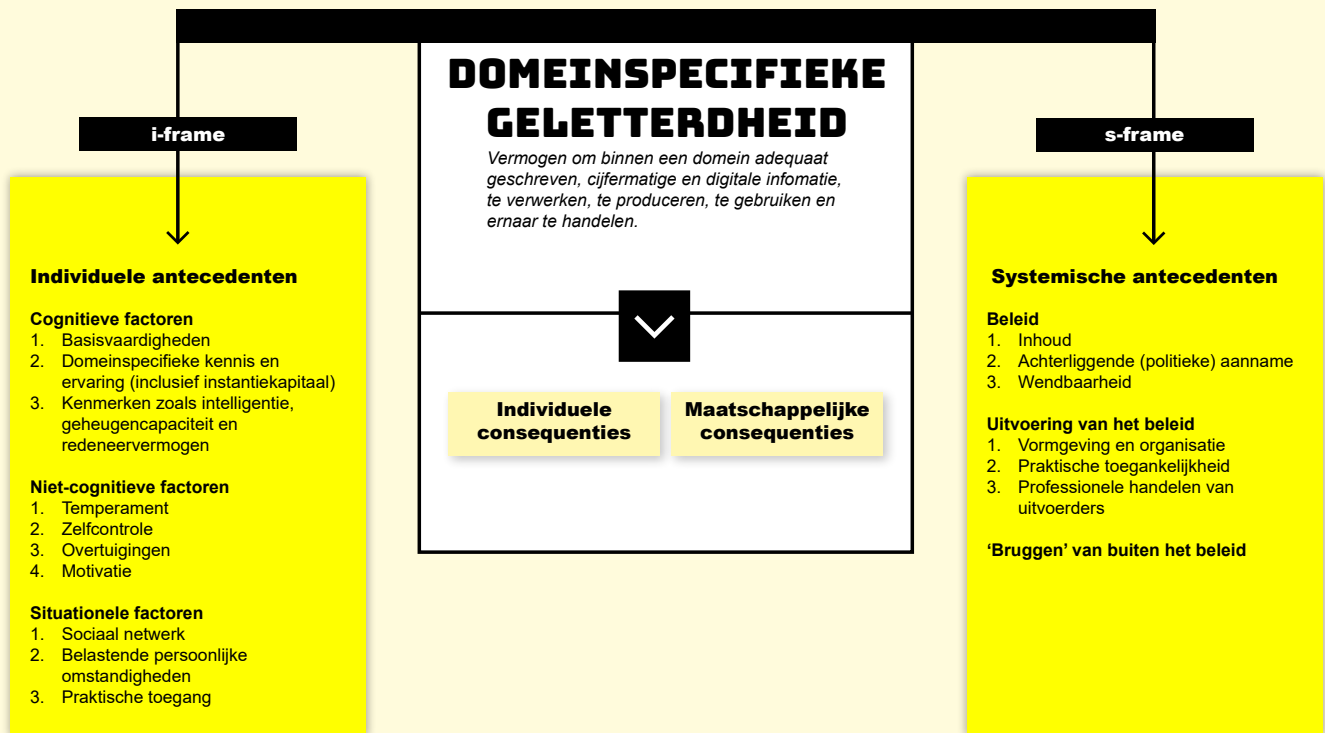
DOMEINSPECIFIEKE GELETTERDHEID

Vermogen om binnen een domein adequaat geschreven, cijfermatige en digitale infomatie, te verwerken, te produceren, te gebruiken en ernaar te handelen.

Individuele consequenties

Maatschappelijke consequenties

i-frame

Individuele antecedenten

Cognitieve factoren
1. Basisvaardigheden
2. Domeinspecifieke kennis en ervaring (inclusief instantiekapitaal)
3. Kenmerken zoals intelligentie, geheugencapaciteit en redeneervermogen

Niet-cognitieve factoren
1. Temperament
2. Zelfcontrole
3. Overtuigingen
4. Motivatie

Situationele factoren
1. Sociaal netwerk
2. Belastende persoonlijke omstandigheden
3. Praktische toegang

s-frame

Systemische antecedenten

Beleid
1. Inhoud
2. Achterliggende (politieke) aanname
3. Wendbaarheid

Uitvoering van het beleid
1. Vormgeving en organisatie
2. Praktische toegankelijkheid
3. Professionele handelen van uitvoerders

'Bruggen' van buiten het beleid